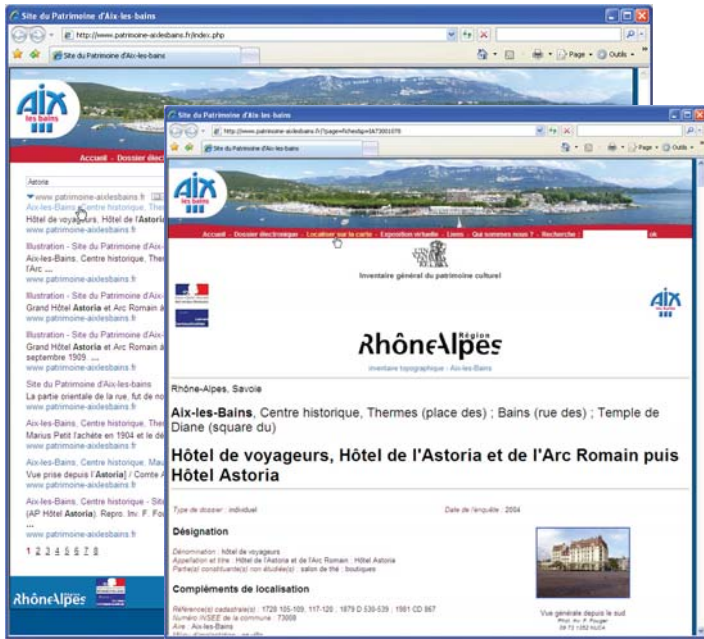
Site du Patrimoine d'Aix-les-bains
http://www.patrimoine-aixlesbains.fr/index.php
Site du Patrimoine d'Aix-les-bains
Page · Outils ·

Aix les bains

Accueil · Dossier électroni

Astoria

www.patrimoine-aixlesbains.fr
Aix-les-Bains, Centre historique, Ther
Hôtel de voyageurs, Hôtel de l'Astoria
www.patrimoine-aixlesbains.fr

Illustration - Site du Patrimoine d'Aix-
Aix-les-Bains, Centre historique, Ther
l'Arc ...
www.patrimoine-aixlesbains.fr

Illustration - Site du Patrimoine d'Aix-
Grand Hôtel Astoria et Arc Romain à
www.patrimoine-aixlesbains.fr

Illustration - Site du Patrimoine d'Aix-
Grand Hôtel Astoria et Arc Romain à
septembre 1909 ...
www.patrimoine-aixlesbains.fr

Site du Patrimoine d'Aix-les-bains
La partie orientale de la rue, fut de no
www.patrimoine-aixlesbains.fr

Aix-les-Bains, Centre historique, Ther
Marius Petit l'achète en 1904 et le dé
www.patrimoine-aixlesbains.fr

Aix-les-Bains, Centre historique, Mau
Vue prise depuis l'Astoria) / Corrée A
www.patrimoine-aixlesbains.fr

Aix-les-Bains, Centre historique - Site
(AP Hôtel Astoria). Repro. Inv. F. Fo
...
www.patrimoine-aixlesbains.fr

1 2 3 4 5 6 7 8

RhôneAlpes

Site du Patrimoine d'Aix-les-bains
http://www.patrimoine-aixlesbains.fr/?page=fiche&ip=5673001070
Site du Patrimoine d'Aix-les-bains

Aix les bains

Accueil · Dossier électronique · Localiser sur la carte · Exposition virtuelle · Liens · Qui sommes nous ? · Recherche : ok

Inventaire général du patrimoine culturel

Aix

RhôneAlpes Région
Inventaire topographique : Aix-les-Bains

Rhône-Alpes, Savoie

Aix-les-Bains, Centre historique, Thermes (place des) ; Bains (rue des) ; Temple de Diane (square du)

Hôtel de voyageurs, Hôtel de l'Astoria et de l'Arc Romain puis Hôtel Astoria

Type de dossier : individuel
Date de l'enquête : 2004

Désignation

Dénomination : hôtel de voyageurs
Appellation et titre : Hôtel de l'Astoria et de l'Arc Romain : Hôtel Astoria
Partie(s) constituante(s) non étudiée(s) : salon de thé ; boutiques

Compléments de localisation

Référence(s) cadastrale(s) : 1728 105-109, 117-120 ; 1879 D 535-539 ; 1981 CD 867
Numéro INSEE de la commune : 73008
Aire : Aix-les-Bains
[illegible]

Vue générale depuis le sud
Phot. Inv. F. Fouger
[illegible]